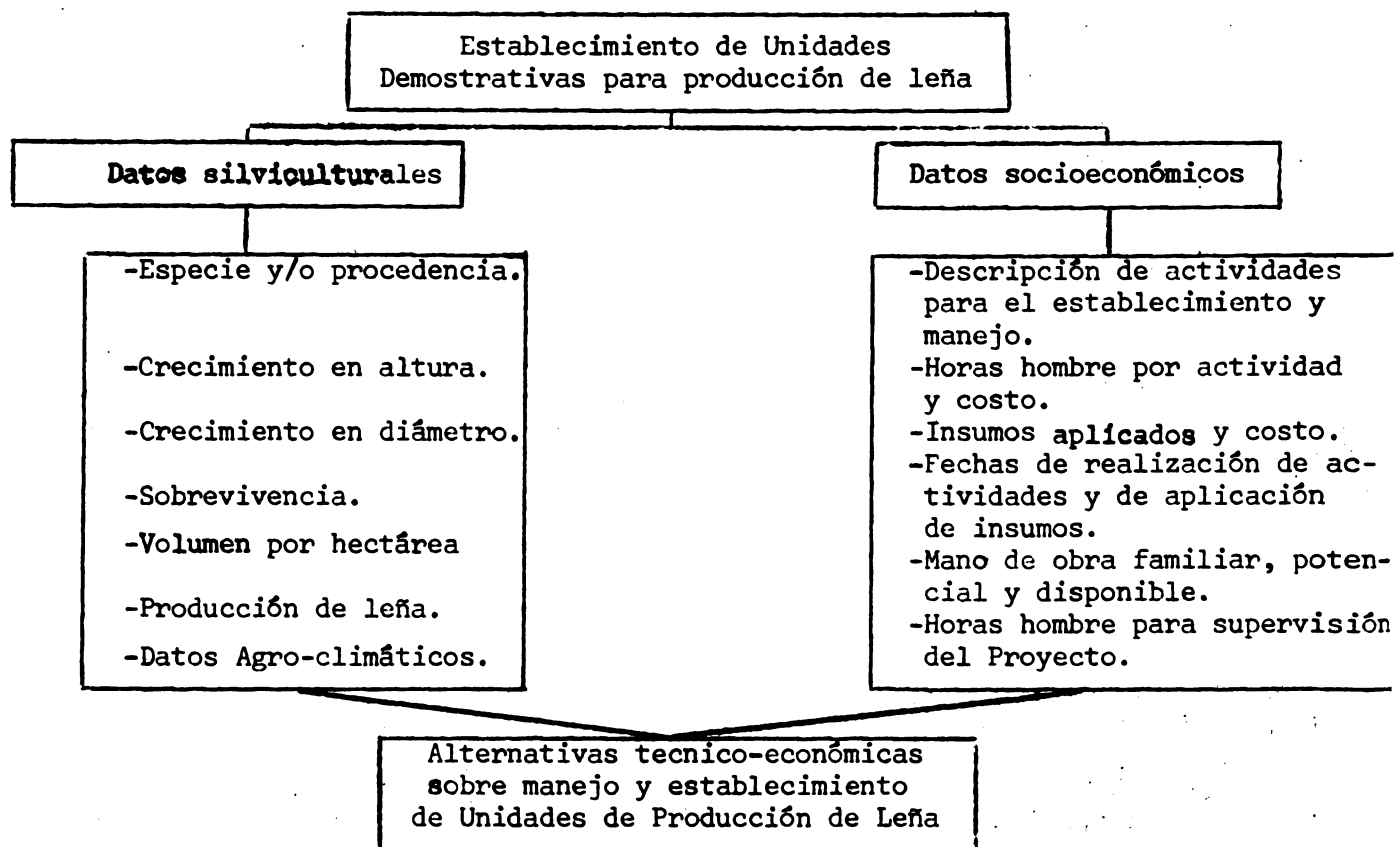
Establecimiento de Unidades Demostrativas para producción de leña

Datos silviculturales

-Especie y/o procedencia.

-Crecimiento en altura.

-Crecimiento en diámetro.

-Sobrevivencia.

-Volumen por hectárea

-Producción de leña.

-Datos Agro-climáticos.

Datos socioeconómicos

-Descripción de actividades para el establecimiento y manejo.
-Horas hombre por actividad y costo.
-Insumos aplicados y costo.
-Fechas de realización de actividades y de aplicación de insumos.
-Mano de obra familiar, potencial y disponible.
-Horas hombre para supervisión del Proyecto.

Alternativas tecnico-económicas sobre manejo y establecimiento de Unidades de Producción de Leña